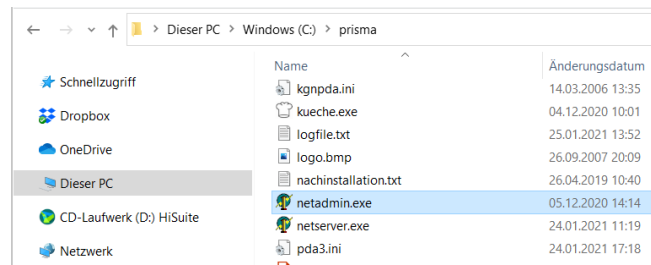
Dieser PC > Windows (C:) > prisma

Schnellzugriff
Dropbox
OneDrive
Dieser PC
CD-Laufwerk (D:) HiSuite
Netzwerk

| Name | Änderungsdatum |
|---|---|
| kgnpda.ini | 14.03.2006 13:35 |
| kueche.exe | 04.12.2020 10:01 |
| logfile.txt | 25.01.2021 13:52 |
| logo.bmp | 26.09.2007 20:09 |
| nachinstallation.txt | 26.04.2019 10:40 |
| netadmin.exe | 05.12.2020 14:14 |
| netserver.exe | 24.01.2021 11:19 |
| pda3.ini | 24.01.2021 17:18 |